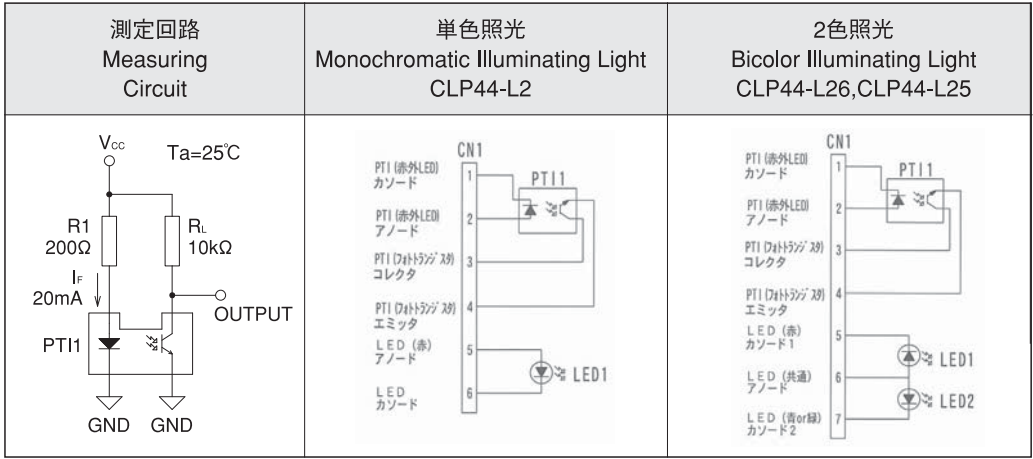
| 測定回路 Measuring Circuit | 単色照光 Monochromatic Illuminating Light CLP44-L2 | 2色照光 Bicolor Illuminating Light CLP44-L26,CLP44-L25 |
|---|---|---|
| $V_{CC}$ Ta=25℃ R1 200Ω $R_L$ 10kΩ $I_F$ 20mA OUTPUT PTI1 GND GND | CN1 PTI1 PTI (赤外LED) カソード 1 PTI (赤外LED) アノード 2 PTI (フォトトランジスタ) コレクタ 3 PTI (フォトトランジスタ) エミッタ 4 LED (赤) アノード 5 LED カソード 6 LED1 | CN1 PTI1 PTI (赤外LED) カソード 1 PTI (赤外LED) アノード 2 PTI (フォトトランジスタ) コレクタ 3 PTI (フォトトランジスタ) エミッタ 4 LED (赤) カソード1 5 LED (共通) アノード 6 LED (青or緑) カソード2 7 LED1 LED2 |